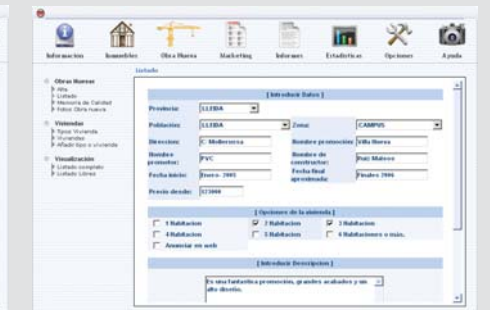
Información Inmuebles Obra Nueva Marketing Informes Estadísticas Opciones Ayuda

Listado

Obras Nuevas
Alta
Listado
Memoria de Calidad
Fotos Obra nueva

Viviendas
Tipos Vivienda
Viviendas
Añadir tipo a vivienda

Visualización
Listado completo
Listado Libres

[ Introducir Datos ]

Provincia: LLEIDA
Población: LLEIDA Zona: CAMPUS
Dirección: C/ Mollerussa Nombre promoción: Villa Nueva
Nombre promotor: PVC Nombre de constructor: Ruiz Mateos
Fecha inicio: Enero 2005 Fecha final aproximada: Finales 2006
Precio desde: 323000

[ Opciones de la vivienda ]

1 Habitacion 2 Habitacion 3 Habitacion
4 Habitacion 5 Habitacion 6 Habitaciones o más.
Anunciar en web

[ Introducir Descripcion ]

Es una fantastica promocion, grandes acabados y un alto diseño.